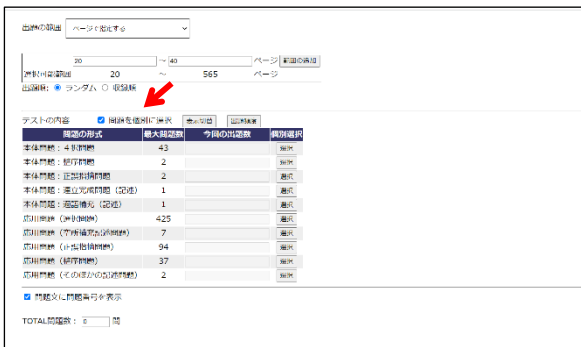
出題の範囲 ページで指定する

20 ～ 40 ページ 範囲の追加
選択可能範囲 20 ～ 565 ページ
出題順: ランダム 収録順

テストの内容 問題を個別に選択 表示切替 回答確認

| 問題の形式 | 最大問題数 | 今回の出題数 | 個別選択 |
|---|---|---|---|
| 本体問題：4択問題 | 43 | | 選択 |
| 本体問題：順序問題 | 2 | | 選択 |
| 本体問題：正誤指摘問題 | 2 | | 選択 |
| 本体問題：連立完成問題（記述） | 1 | | 選択 |
| 本体問題：適語補充（記述） | 1 | | 選択 |
| 応用問題（4択問題） | 425 | | 選択 |
| 応用問題（空所補充記述問題） | 7 | | 選択 |
| 応用問題（正誤指摘問題） | 94 | | 選択 |
| 応用問題（整序問題） | 37 | | 選択 |
| 応用問題（そのほかの記述問題） | 2 | | 選択 |

問題文に問題番号を表示

TOTAL問題数: 6 問